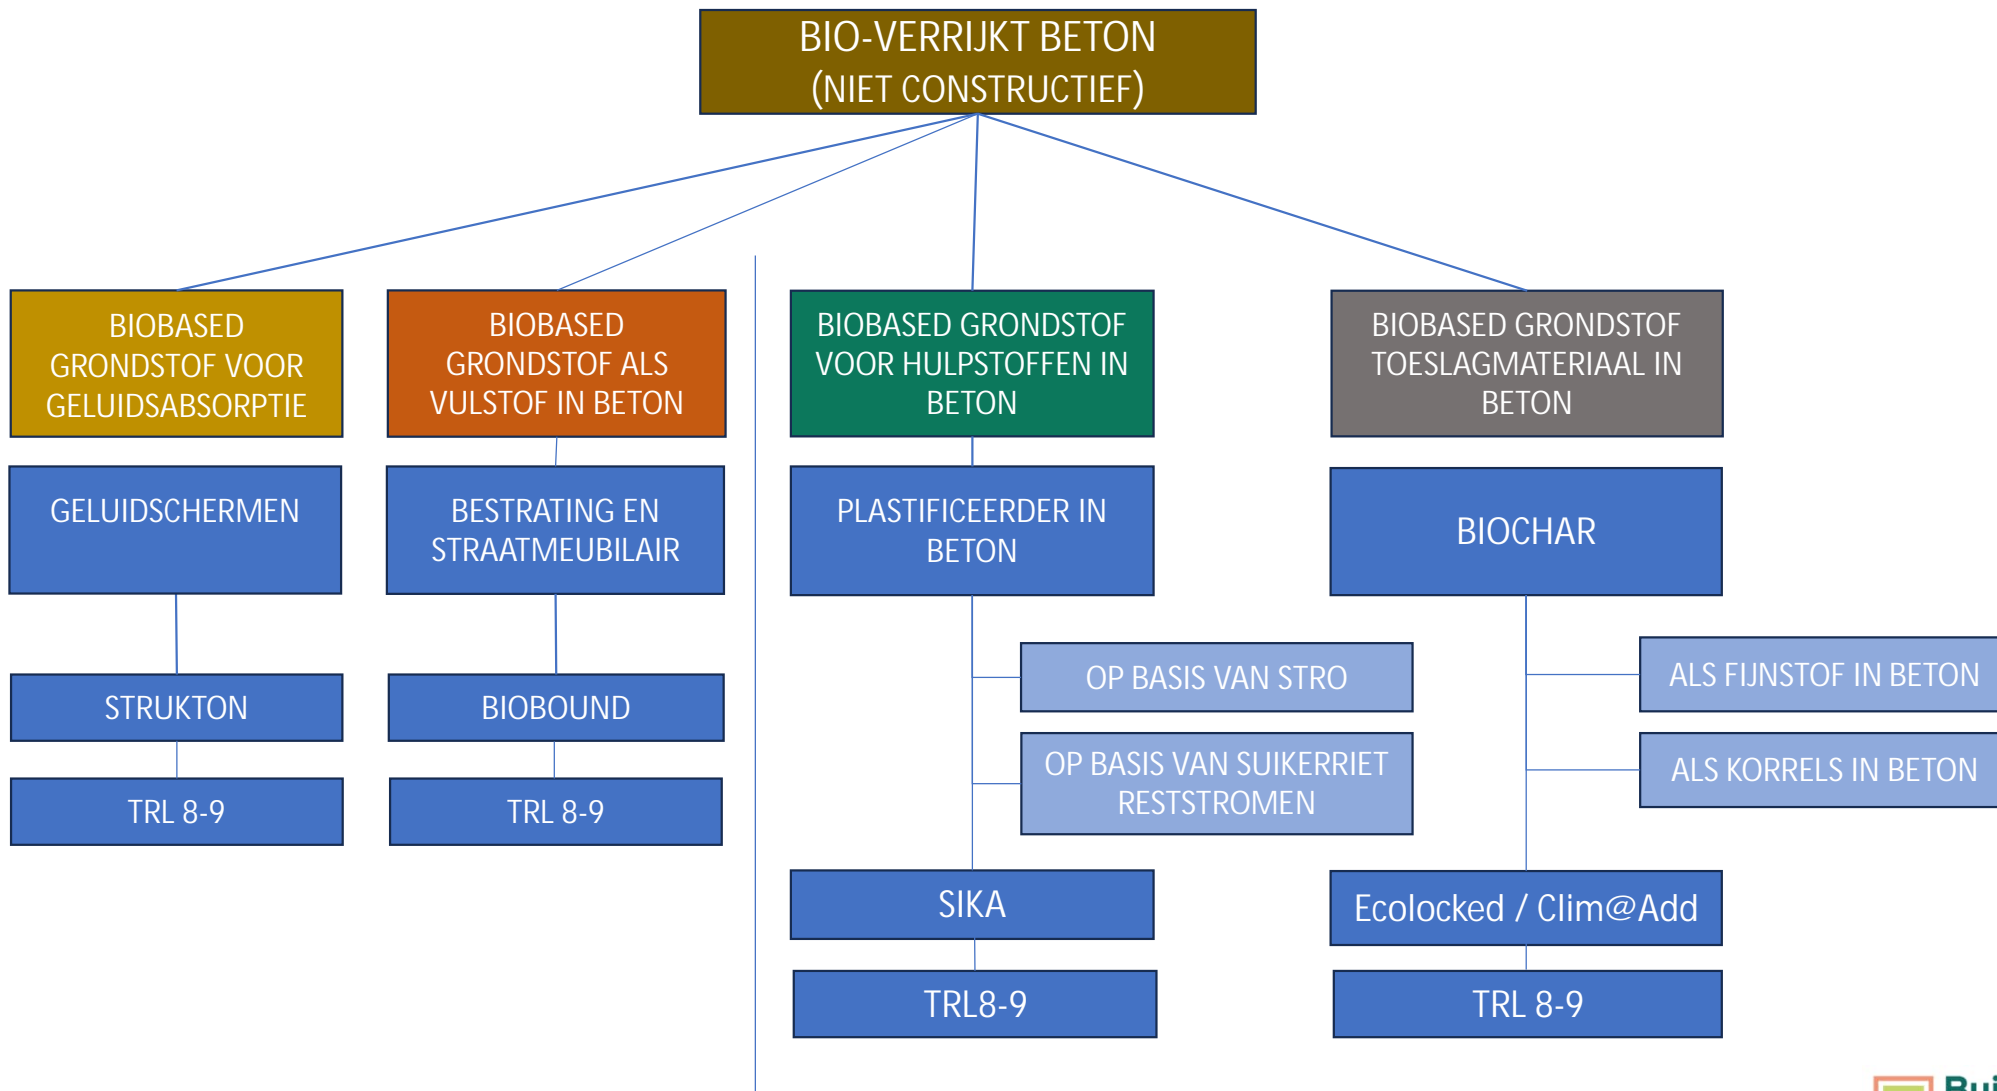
BIO-VERRIJKT BETON
(NIET CONSTRUCTIEF)

BIOBASED GRONDSTOF VOOR GELUIDSABSORPTIE

GELUIDSCHERMEN

STRUKTON

TRL 8-9

BIOBASED GRONDSTOF ALS VULSTOF IN BETON

BESTRATING EN STRAATMEUBILAIR

BIOBOUND

TRL 8-9

BIOBASED GRONDSTOF VOOR HULPSTOFFEN IN BETON

PLASTIFICEERDER IN BETON

OP BASIS VAN STRO

OP BASIS VAN SUIKERRIET RESTSTROMEN

SIKA

TRL8-9

BIOBASED GRONDSTOF TOESLAGMATERIAAL IN BETON

BIOCHAR

ALS FIJNSTOF IN BETON

ALS KORRELS IN BETON

Ecolocked / Clim@Add

TRL 8-9

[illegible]